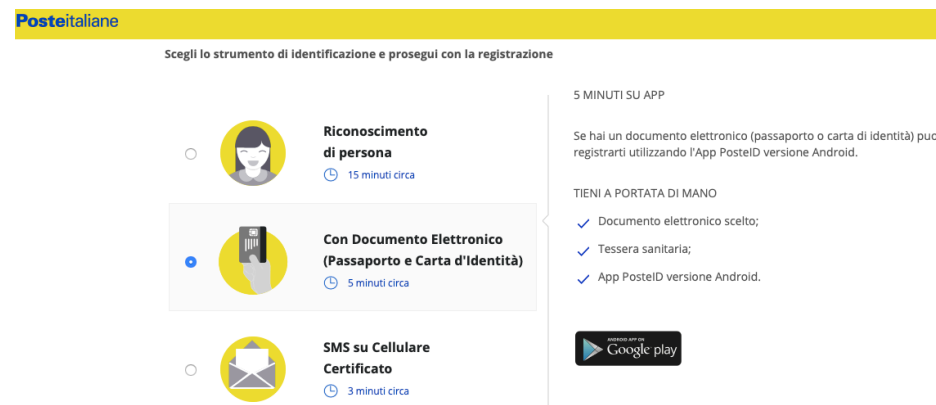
Posteitaliane

Scegli lo strumento di identificazione e prosegui con la registrazione

Riconoscimento di persona
15 minuti circa

Con Documento Elettronico (Passaporto e Carta d'Identità)
5 minuti circa

SMS su Cellulare Certificato
3 minuti circa

5 MINUTI SU APP

Se hai un documento elettronico (passaporto o carta di identità) puo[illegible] registrarti utilizzando l'App PosteID versione Android.

TIENI A PORTATA DI MANO

Documento elettronico scelto;

Tessera sanitaria;

App PosteID versione Android.

ANDROID APP ON Google play